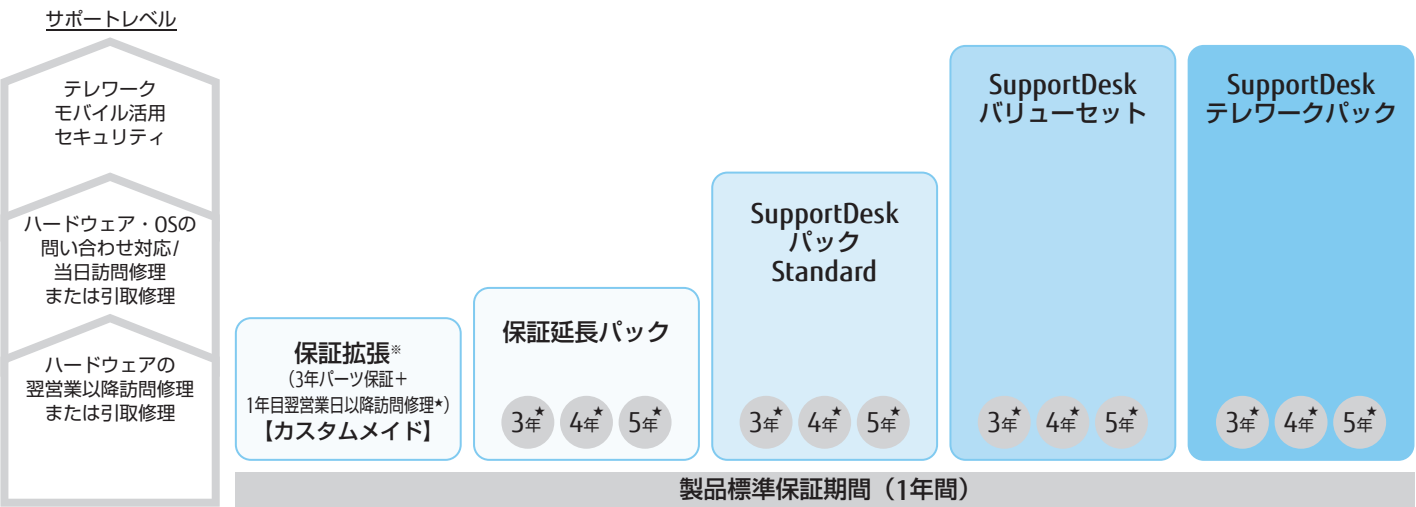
サポートレベル

テレワーク
モバイル活用
セキュリティ

ハードウェア・OSの
問い合わせ対応/
当日訪問修理
または引取修理

ハードウェアの
翌営業以降訪問修理
または引取修理

保証拡張※
（3年パーツ保証＋
1年目翌営業日以降訪問修理★）
【カスタムメイド】

保証延長パック
3年★ 4年★ 5年★

SupportDesk
パック
Standard
3年★ 4年★ 5年★

SupportDesk
バリューセット
3年★ 4年★ 5年★

SupportDesk
テレワークパック
3年★ 4年★ 5年★

製品標準保証期間（1年間）